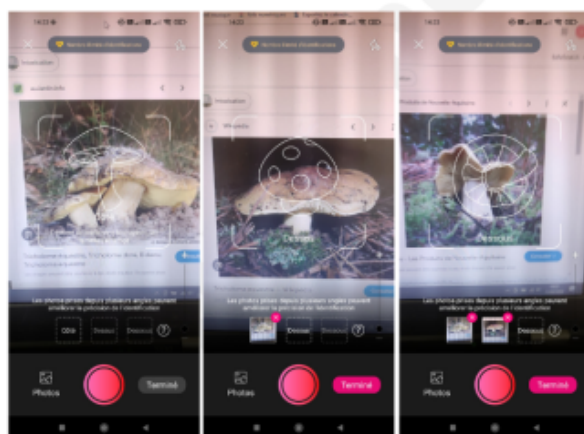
Côté

Dessus

Dessous

Les photos prises depuis plusieurs angles peuvent améliorer la précision de l'identification

Photos

Terminé

Dessus

Les photos prises depuis plusieurs angles peuvent améliorer la précision de l'identification

Dessus

Dessous

Photos

Terminé

Dessous

Photos

Terminé